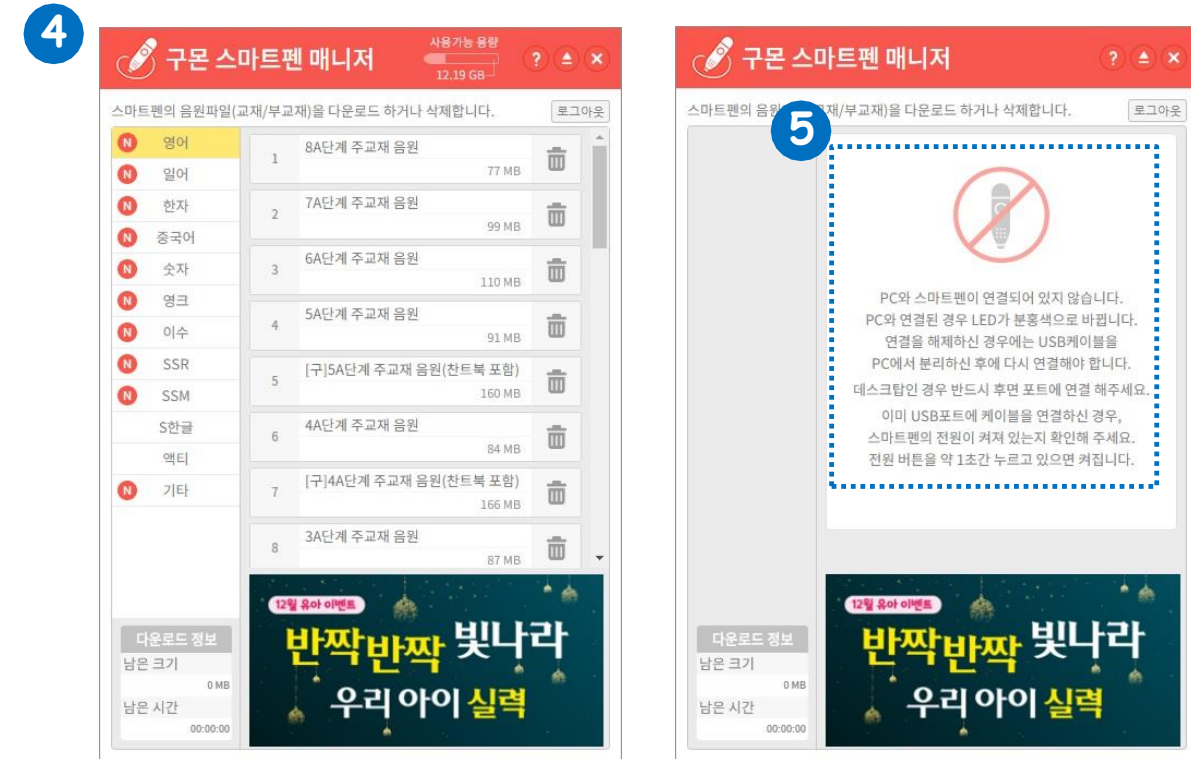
4

구몬 스마트펜 매니저
사용가능 용량
12.19 GB
? ▲ ×

스마트펜의 음원파일(교재/부교재)을 다운로드 하거나 삭제합니다.
로그아웃

N 영어
N 일어
N 한자
N 중국어
N 숫자
N 영크
N 이수
N SSR
N SSM
S한글
액티
N 기타

| | | |
|---|---|---|
| 1 | 8A단계 주교재 음원 | 77 MB |
| 2 | 7A단계 주교재 음원 | 99 MB |
| 3 | 6A단계 주교재 음원 | 110 MB |
| 4 | 5A단계 주교재 음원 | 91 MB |
| 5 | [구]5A단계 주교재 음원(찬트북 포함) | 160 MB |
| 6 | 4A단계 주교재 음원 | 84 MB |
| 7 | [구]4A단계 주교재 음원(찬트북 포함) | 166 MB |
| 8 | 3A단계 주교재 음원 | 87 MB |

다운로드 정보
남은 크기
0 MB
남은 시간
00:00:00

12월 유아 이벤트
반짝반짝 빛나라
우리 아이 실력

5

구몬 스마트펜 매니저
? ▲ ×

스마트펜의 음원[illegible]재/부교재)을 다운로드 하거나 삭제합니다.
로그아웃

PC와 스마트펜이 연결되어 있지 않습니다.
PC와 연결된 경우 LED가 분홍색으로 바뀝니다.
연결을 해제하신 경우에는 USB케이블을
PC에서 분리하신 후에 다시 연결해야 합니다.
데스크탑인 경우 반드시 후면 포트에 연결 해주세요.
이미 USB포트에 케이블을 연결하신 경우,
스마트펜의 전원이 켜져 있는지 확인해 주세요.
전원 버튼을 약 1초간 누르고 있으면 켜집니다.

다운로드 정보
남은 크기
0 MB
남은 시간
00:00:00

12월 유아 이벤트
반짝반짝 빛나라
우리 아이 실력